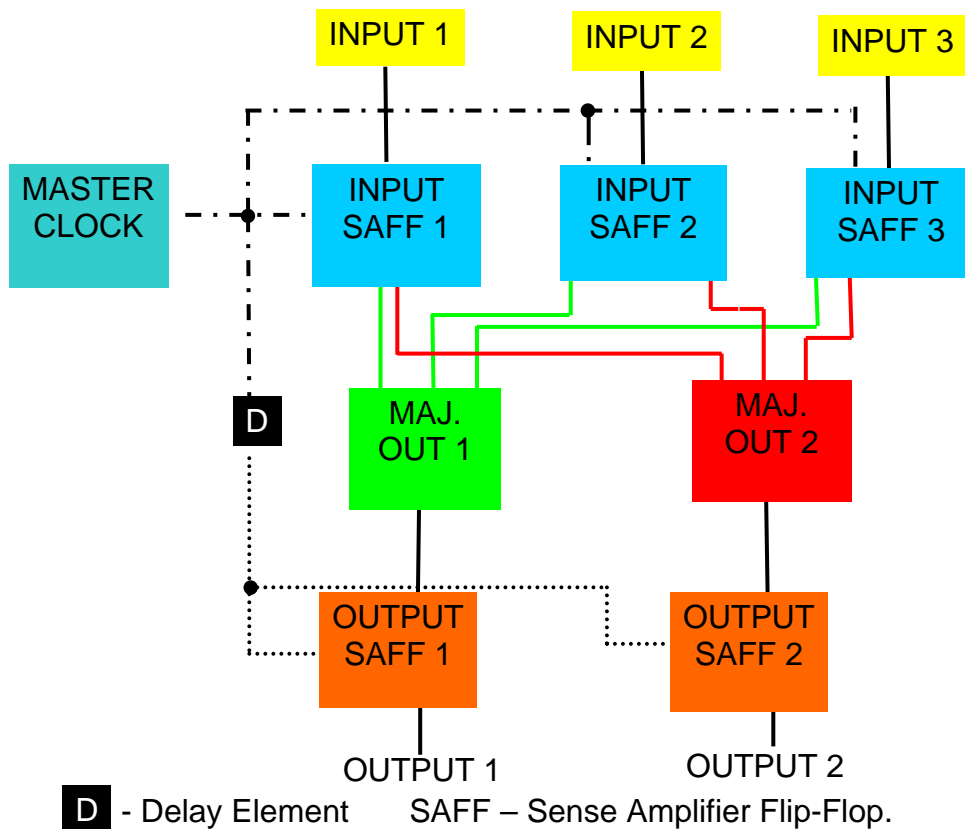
INPUT 1

INPUT 2

INPUT 3

MASTER CLOCK

INPUT SAFF 1

INPUT SAFF 2

INPUT SAFF 3

D

MAJ. OUT 1

MAJ. OUT 2

OUTPUT SAFF 1

OUTPUT SAFF 2

OUTPUT 1

OUTPUT 2

D - Delay Element SAFF – Sense Amplifier Flip-Flop.